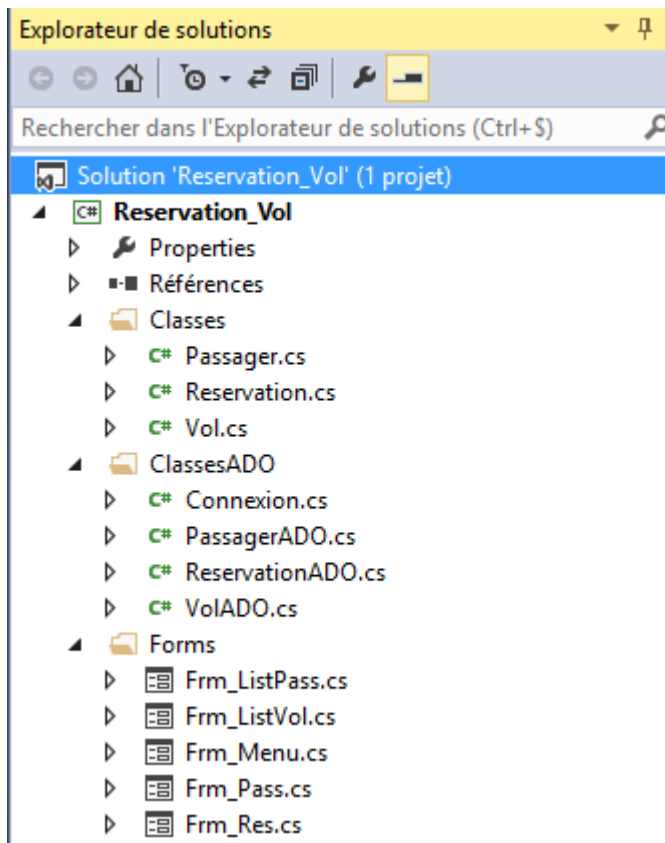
Explorateur de solutions

Rechercher dans l'Explorateur de solutions (Ctrl+$)

Solution 'Reservation_Vol' (1 projet)
C# Reservation_Vol
Properties
Références
Classes
C# Passager.cs
C# Reservation.cs
C# Vol.cs
ClassesADO
C# Connexion.cs
C# PassagerADO.cs
C# ReservationADO.cs
C# VolADO.cs
Forms
Frm_ListPass.cs
Frm_ListVol.cs
Frm_Menu.cs
Frm_Pass.cs
Frm_Res.cs